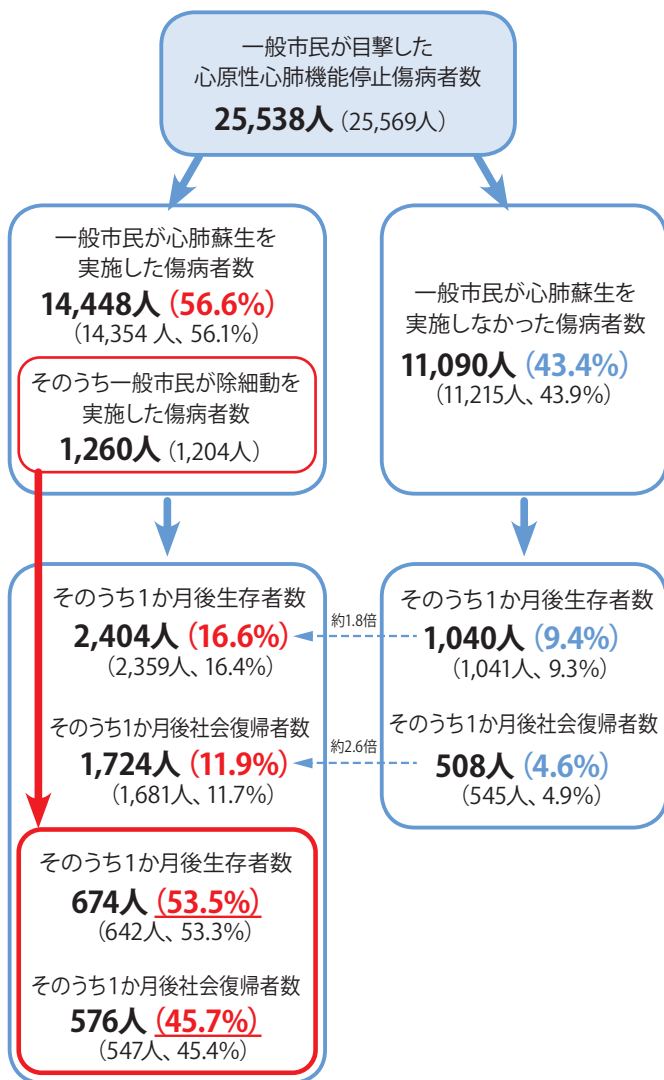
一般市民が目撃した
心原性心肺機能停止傷病者数
25,538人（25,569人）

一般市民が心肺蘇生を
実施した傷病者数
14,448人（56.6%）
（14,354 人、56.1%）

そのうち一般市民が除細動を
実施した傷病者数
1,260人（1,204人）

一般市民が心肺蘇生を
実施しなかった傷病者数
11,090人（43.4%）
（11,215人、43.9%）

そのうち1か月後生存者数
2,404人（16.6%）
（2,359人、16.4%）

そのうち1か月後社会復帰者数
1,724人（11.9%）
（1,681人、11.7%）

約1.8倍

約2.6倍

そのうち1か月後生存者数
1,040人（9.4%）
（1,041人、9.3%）

そのうち1か月後社会復帰者数
508人（4.6%）
（545人、4.9%）

そのうち1か月後生存者数
674人（53.5%）
（642人、53.3%）

そのうち1か月後社会復帰者数
576人（45.7%）
（547人、45.4%）